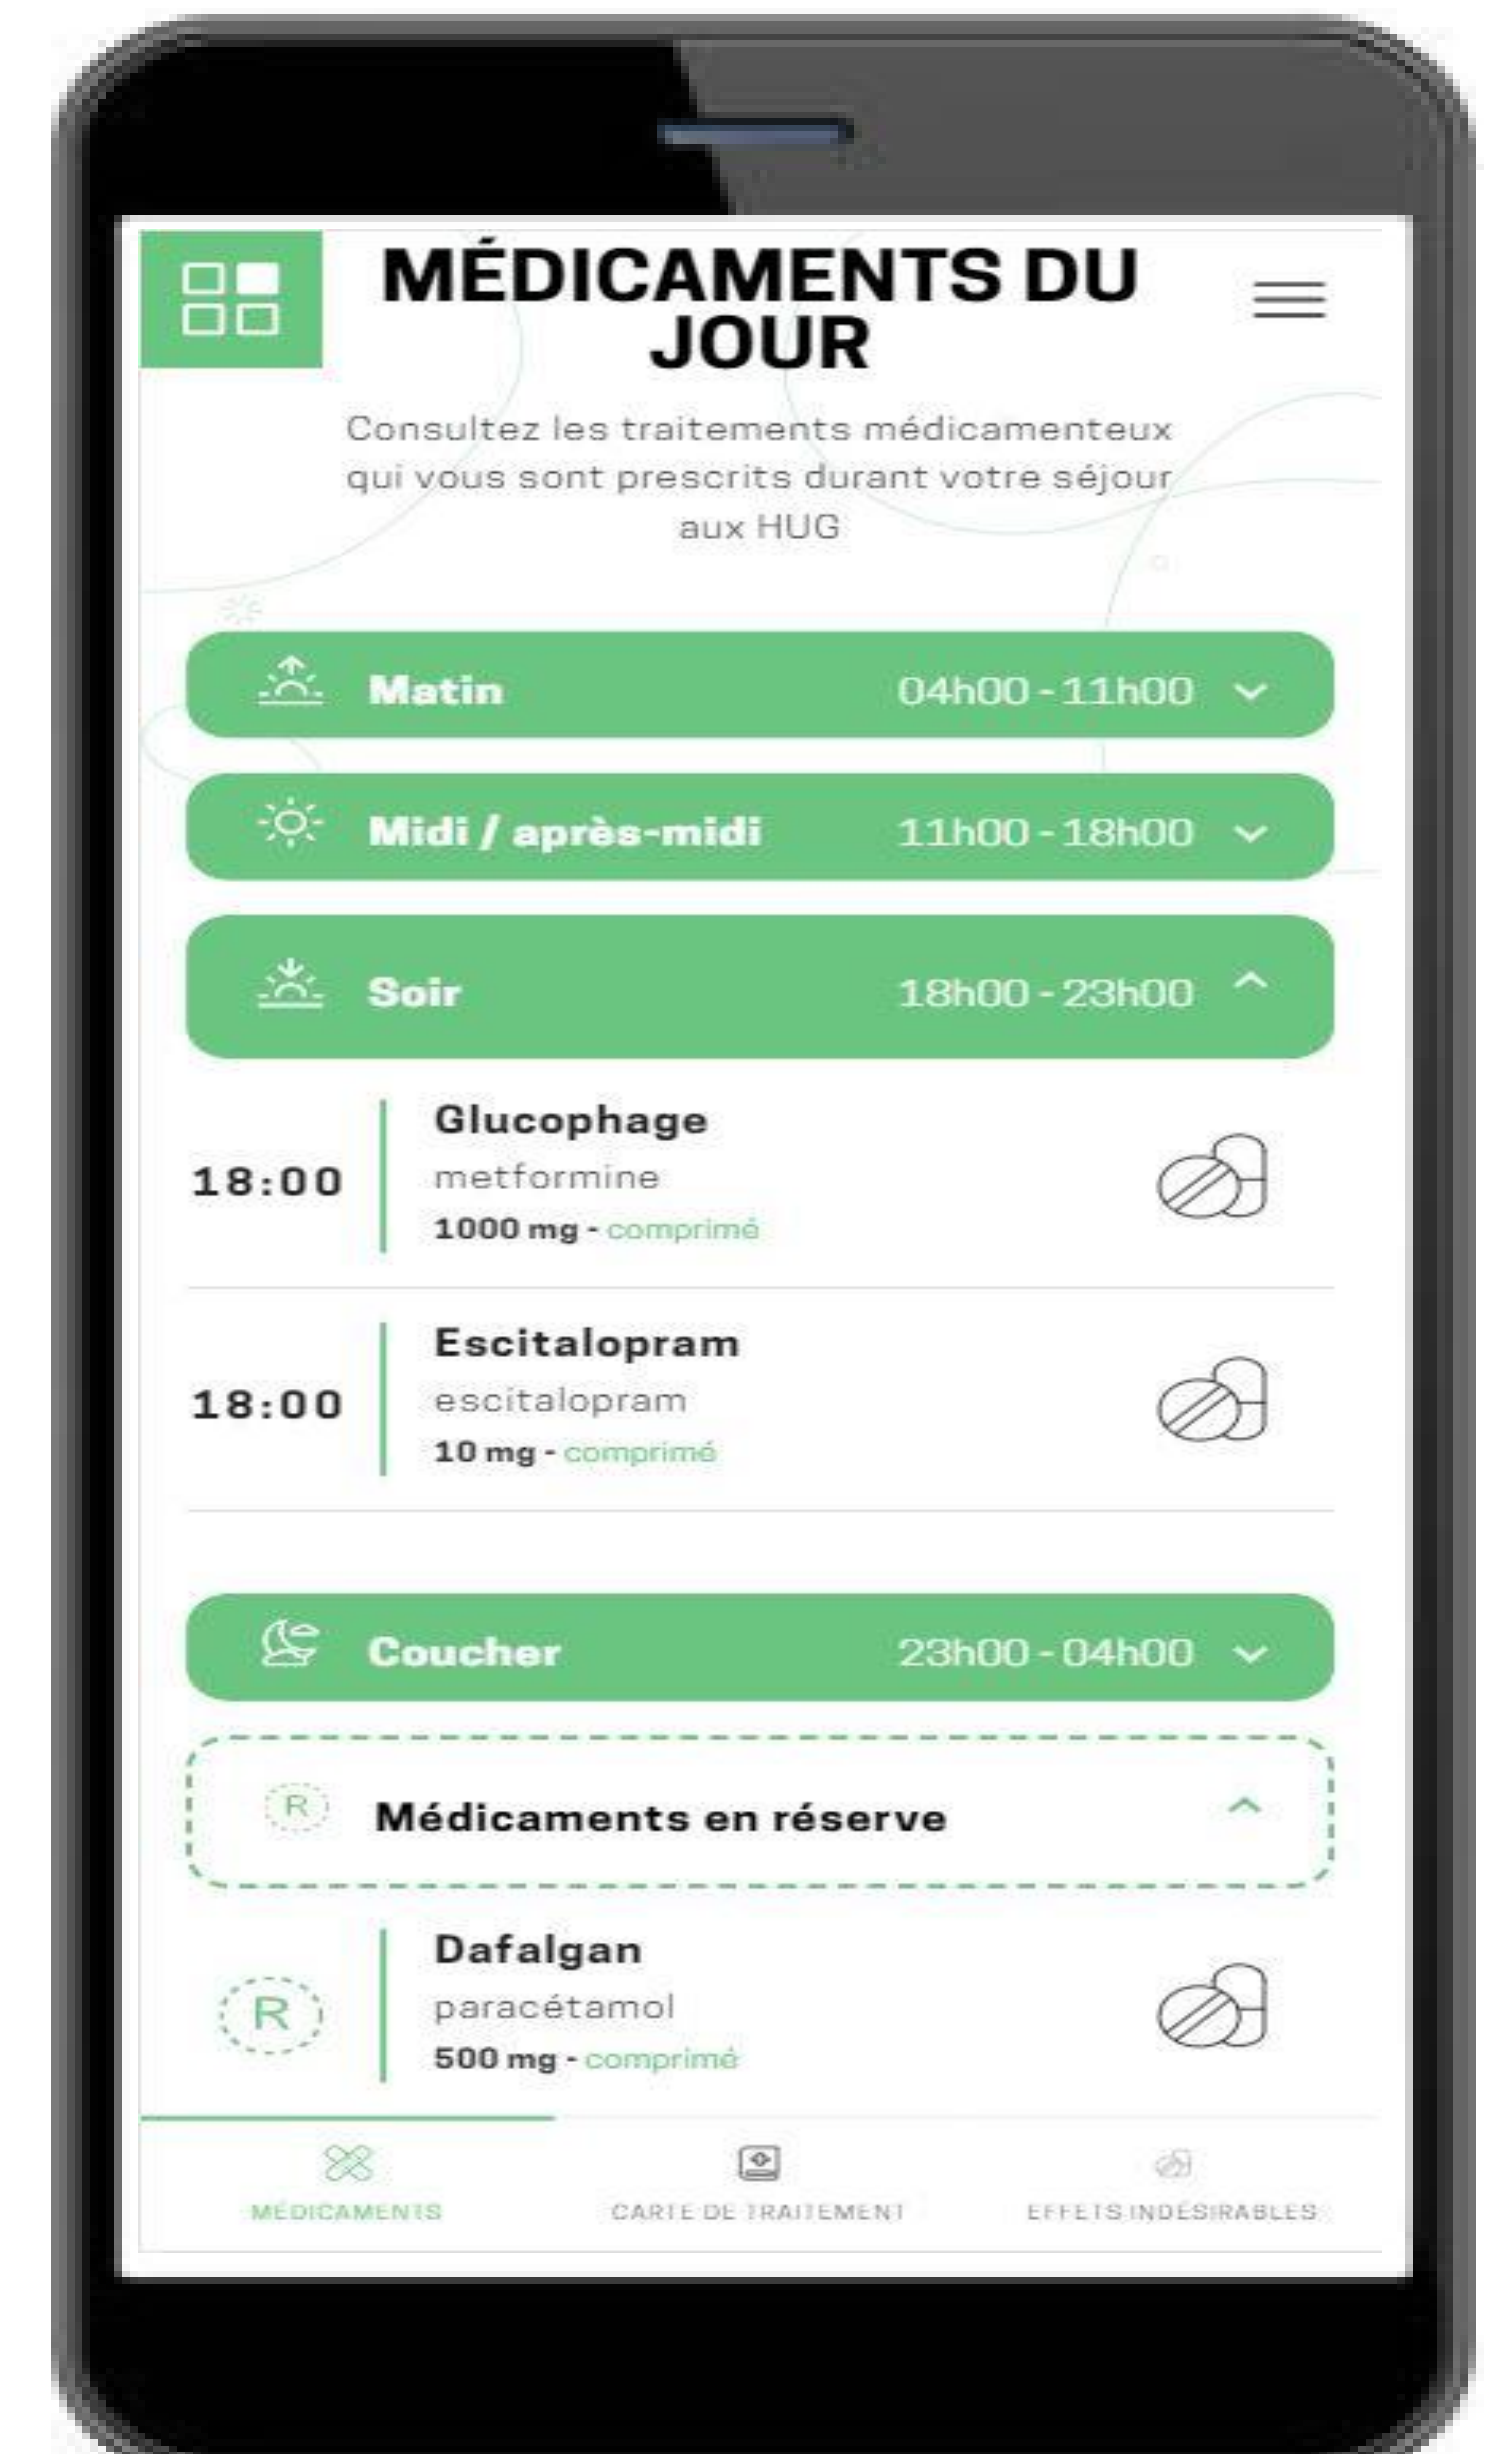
MÉDICAMENTS DU JOUR

Consultez les traitements médicamenteux qui vous sont prescrits durant votre séjour aux HUG

Matin 04h00 - 11h00

Midi / après-midi 11h00 - 18h00

Soir 18h00 - 23h00

18:00 Glucophage
metformine
1000 mg - comprimé

18:00 Escitalopram
escitalopram
10 mg - comprimé

Coucher 23h00 - 04h00

R Médicaments en réserve

R Dafalgan
paracétamol
500 mg - comprimé

MÉDICAMENTS CARTE DE TRAITEMENT EFFETS INDÉSIRABLES